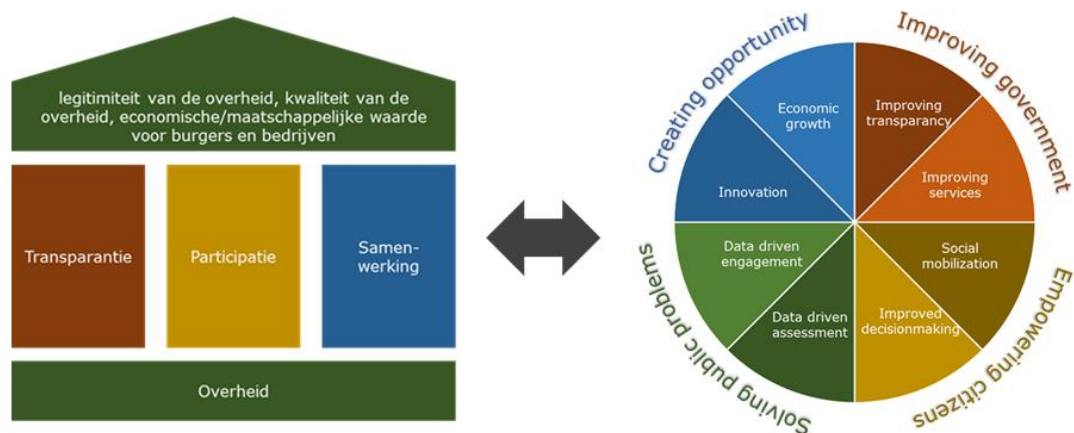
legitimiteit van de overheid, kwaliteit van de overheid, economische/maatschappelijke waarde voor burgers en bedrijven

Transparantie

Participatie

Samen-werking

Overheid

Creating opportunity

Improving government

Economic growth

Improving transparancy

Innovation

Improving services

Data driven engagement

Social mobilization

Data driven assessment

Improved decisionmaking

Solving public problems

Empowering citizens